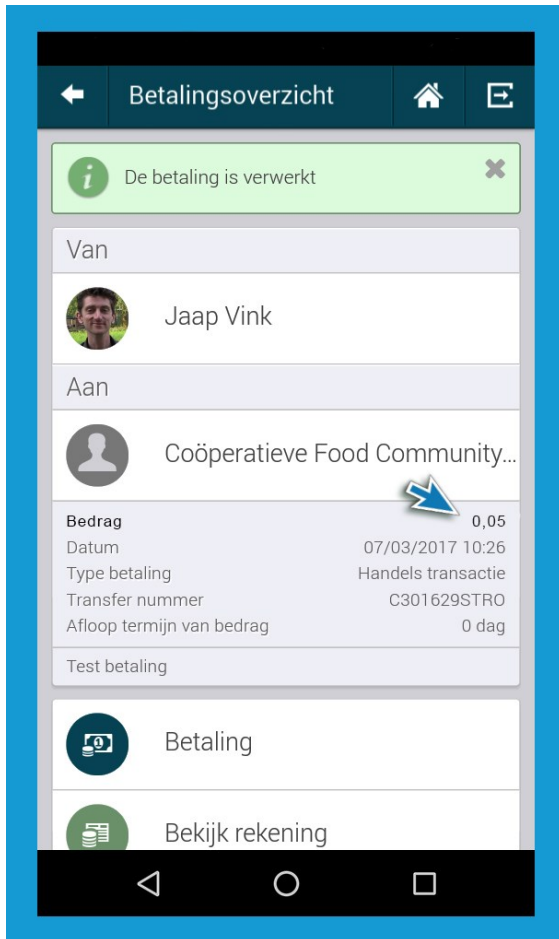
Betalingsoverzicht

De betaling is verwerkt

Van

Jaap Vink

Aan

Coöperatieve Food Community...

| Bedrag | 0,05 |
|---|---|
| Datum | 07/03/2017 10:26 |
| Type betaling | Handels transactie |
| Transfer nummer | C301629STRO |
| Afloop termijn van bedrag | 0 dag |

Test betaling

Betaling

Bekijk rekening